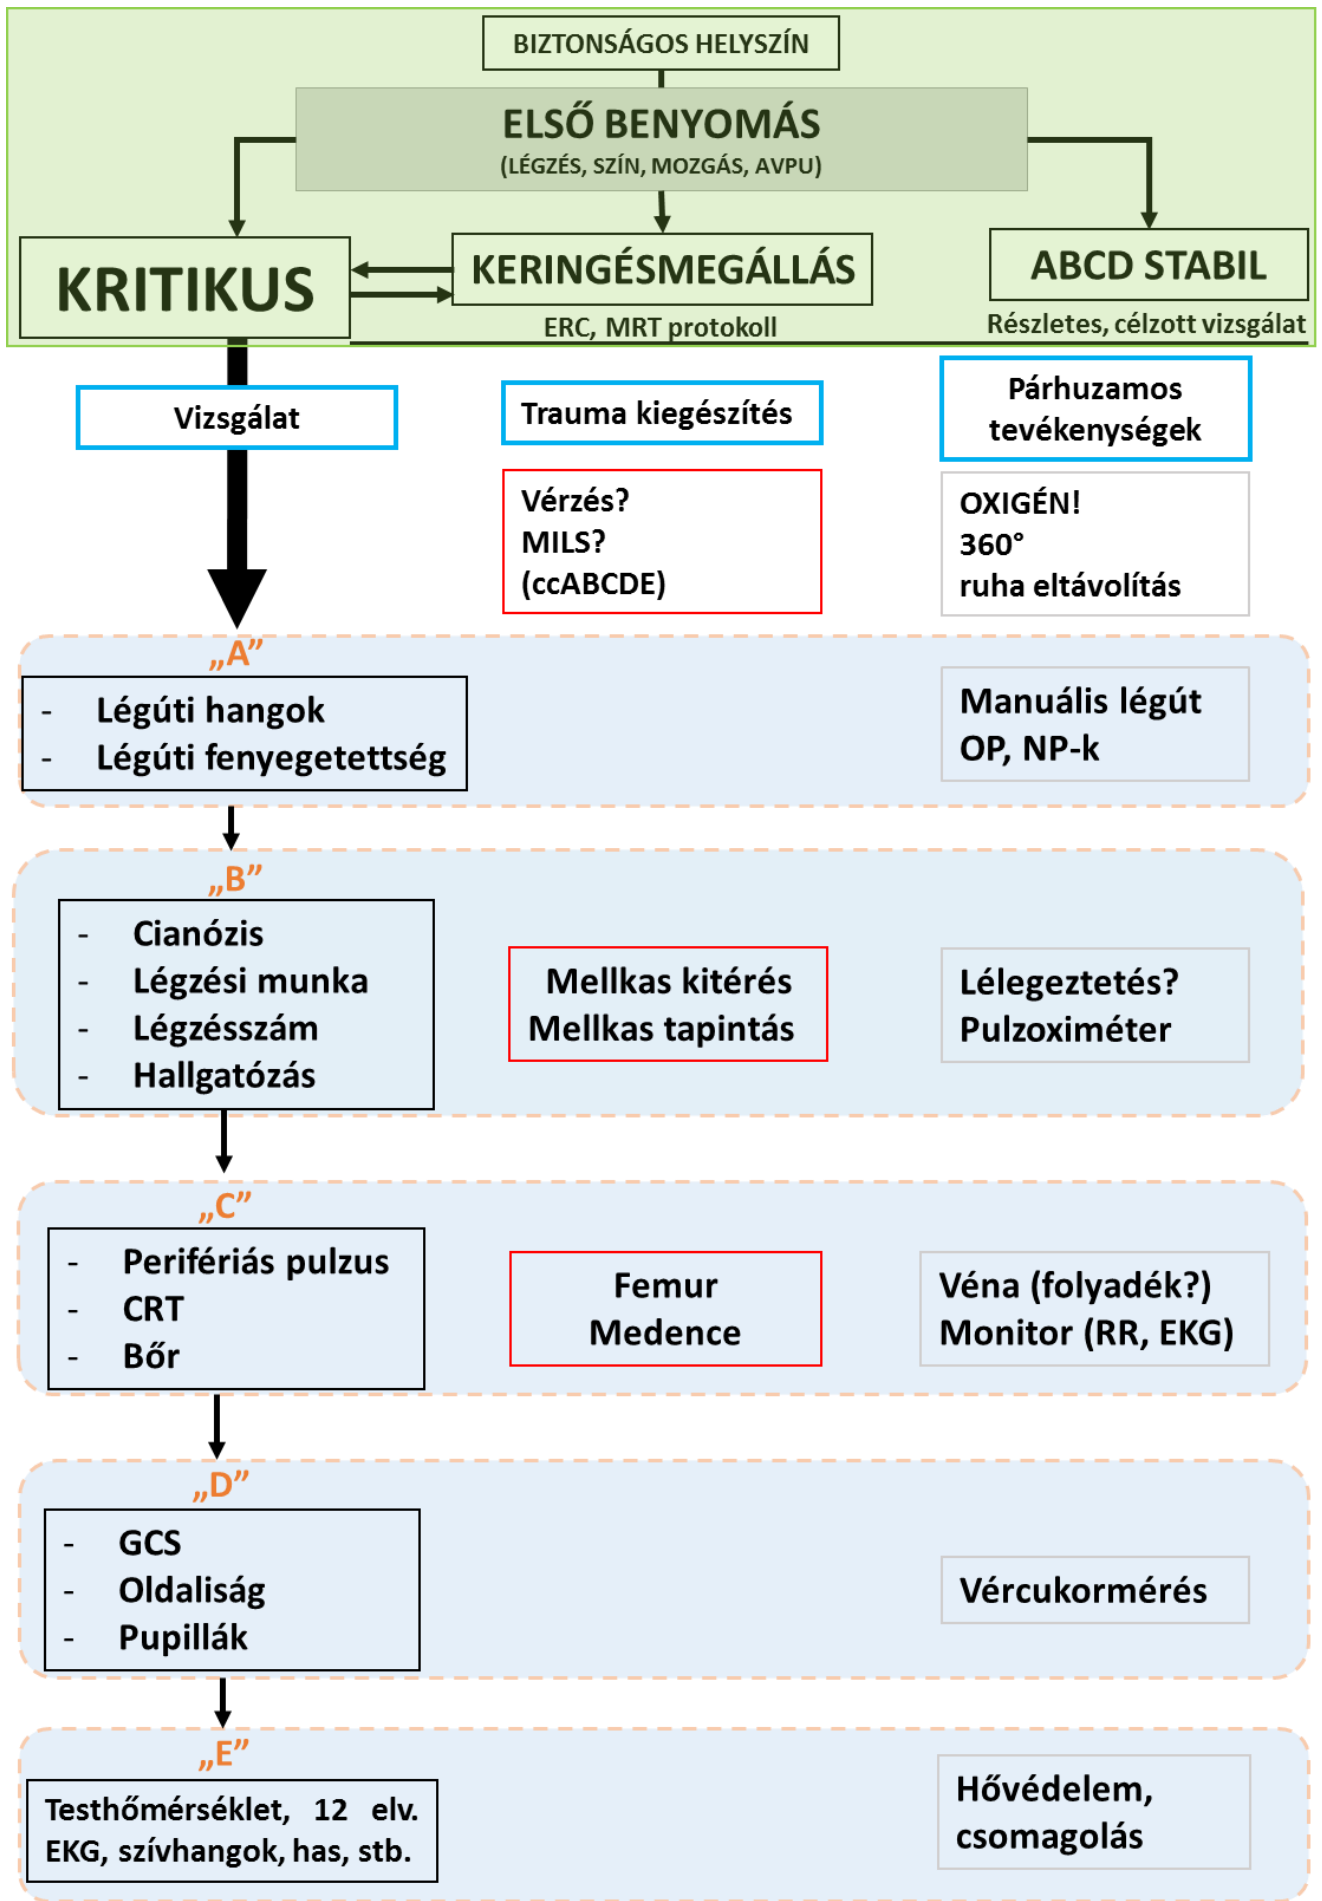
BIZTONSÁGOS HELYSZÍN

ELSŐ BENYOMÁS
(LÉGZÉS, SZÍN, MOZGÁS, AVPU)

KRITIKUS

KERINGÉSMEGÁLLÁS
ERC, MRT protokoll

ABCD STABIL
Részletes, célzott vizsgálat

Vizsgálat

Trauma kiegészítés

Párhuzamos tevékenységek

Vérzés?
MILS?
(ccABCDE)

OXIGÉN!
360°
ruha eltávolítás

„A"
- Légúti hangok
- Légúti fenyegetettség

Manuális légút
OP, NP-k

„B"
- Cianózis
- Légzési munka
- Légzésszám
- Hallgatózás

Mellkas kitérés
Mellkas tapintás

Lélegeztetés?
Pulzoximéter

„C"
- Perifériás pulzus
- CRT
- Bőr

Femur
Medence

Véna (folyadék?)
Monitor (RR, EKG)

„D"
- GCS
- Oldaliság
- Pupillák

Vércukormérés

„E"
Testhőmérséklet, 12 elv. EKG, szívhangok, has, stb.

Hővédelem, csomagolás